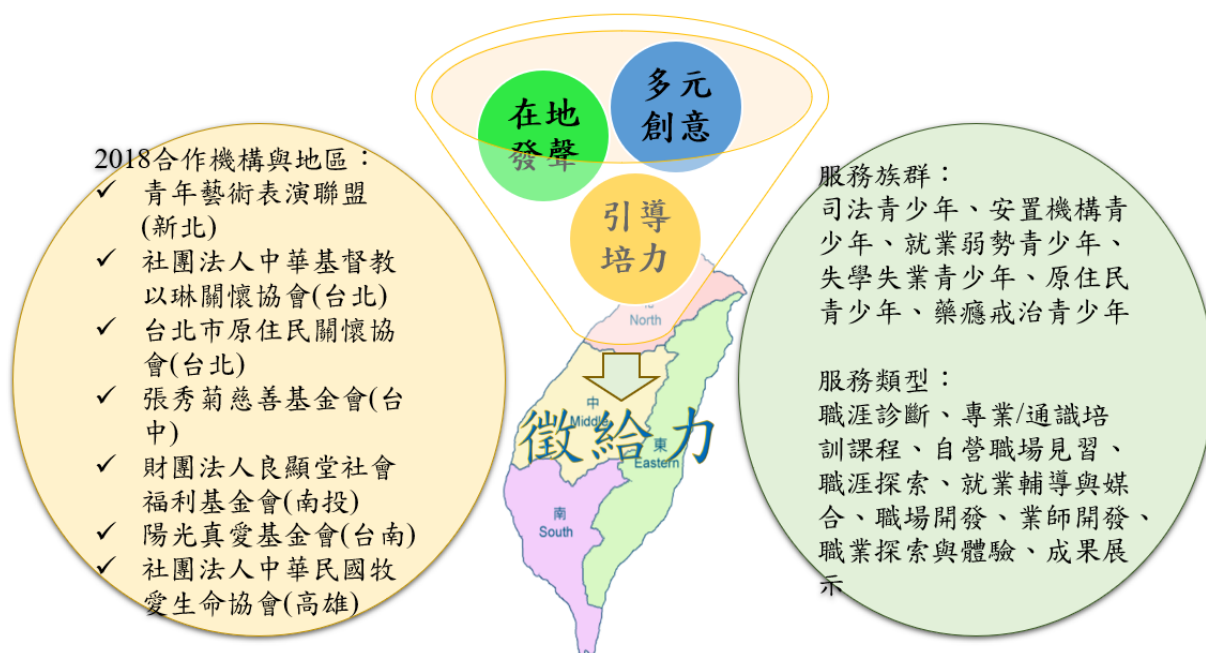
2018合作機構與地區：
✓ 青年藝術表演聯盟(新北)
✓ 社團法人中華基督教以琳關懷協會(台北)
✓ 台北市原住民關懷協會(台北)
✓ 張秀菊慈善基金會(台中)
✓ 財團法人良顯堂社會福利基金會(南投)
✓ 陽光真愛基金會(台南)
✓ 社團法人中華民國牧愛生命協會(高雄)

在地發聲

多元創意

引導培力

North

中
Middle

東
Eastern

南
South

徵給力

服務族群：
司法青少年、安置機構青少年、就業弱勢青少年、失學失業青少年、原住民青少年、藥癮戒治青少年

服務類型：
職涯診斷、專業/通識培訓課程、自營職場見習、職涯探索、就業輔導與媒合、職場開發、業師開發、職業探索與體驗、成果展示